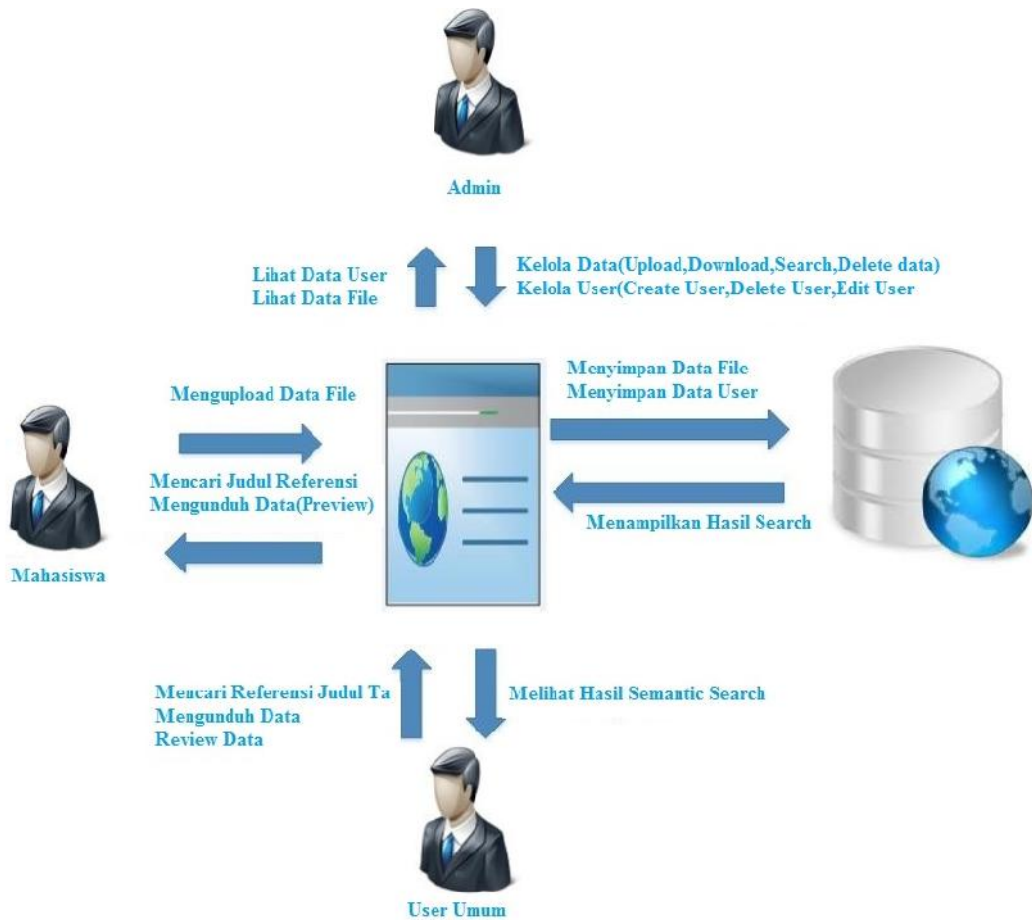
Admin

Lihat Data User
Lihat Data File

Kelola Data(Upload,Download,Search,Delete data)
Kelola User(Create User,Delete User,Edit User

Mengupload Data File

Mencari Judul Referensi
Mengunduh Data(Preview)

Mahasiswa

Menyimpan Data File
Menyimpan Data User

Menampilkan Hasil Search

Mencari Referensi Judul Ta
Mengunduh Data
Review Data

Melihat Hasil Semantic Search

User Umum